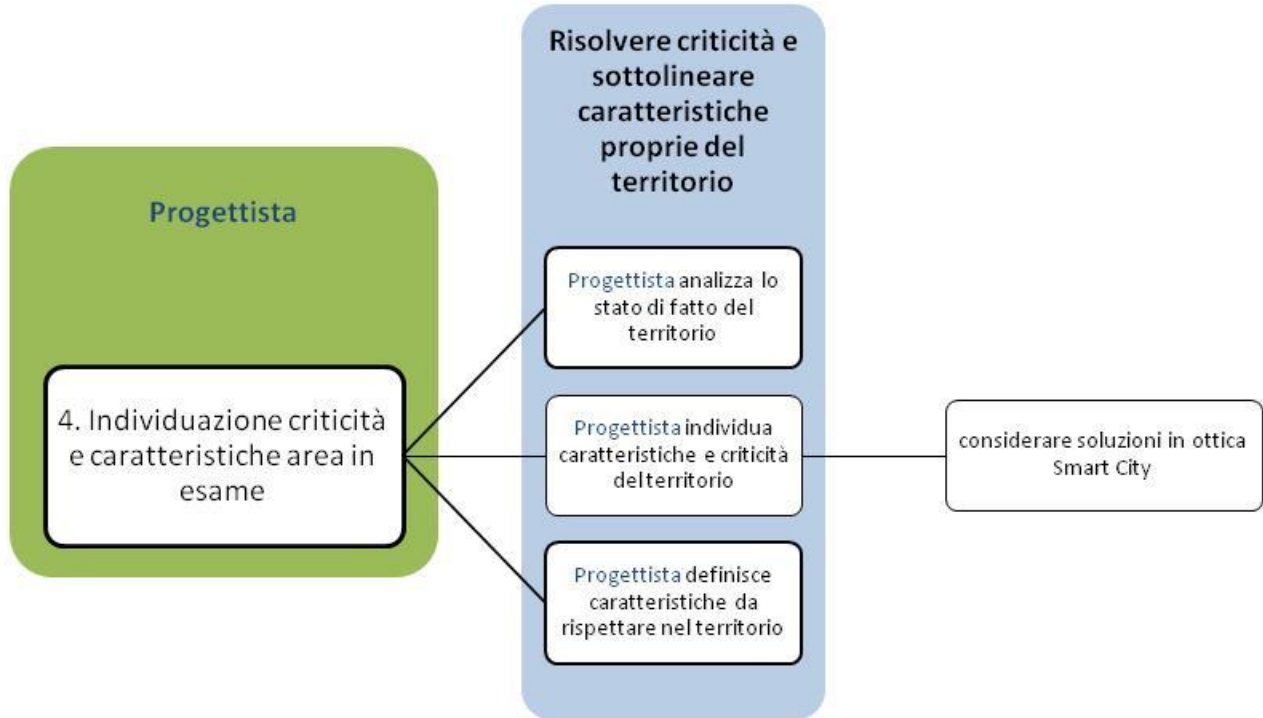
Progettista

4. Individuazione criticità e caratteristiche area in esame

Risolvere criticità e sottolineare caratteristiche proprie del territorio

Progettista analizza lo stato di fatto del territorio

Progettista individua caratteristiche e criticità del territorio

Progettista definisce caratteristiche da rispettare nel territorio

considerare soluzioni in ottica Smart City